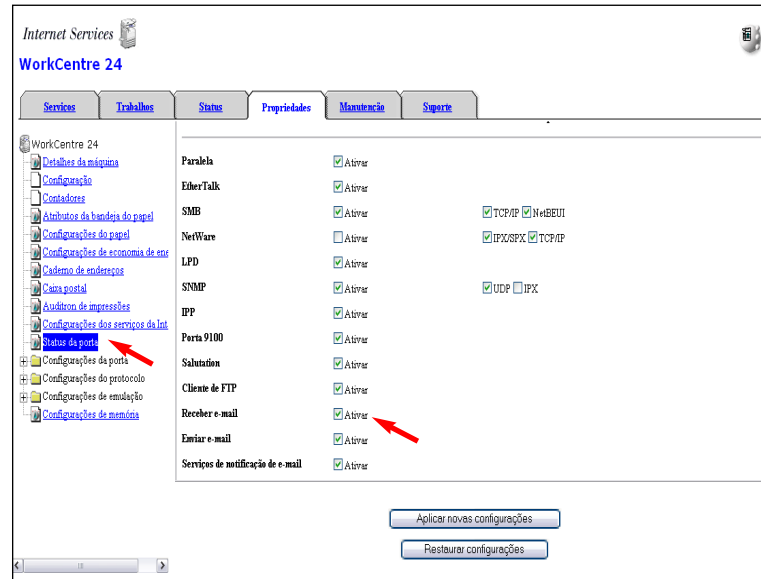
Internet Services

WorkCentre 24

Serviços | Trabalhos | Status | Propriedades | Manutenção | Suporte

WorkCentre 24
Detalhes da máquina
Configuração
Contadores
Atributos da bandeja do papel
Configurações do papel
Configurações de economia de ene
Caderno de endereços
Caixa postal
Auditron de impressões
Configurações dos serviços da Int
Status da porta
Configurações da porta
Configurações do protocolo
Configurações de emulação
Configurações de memória

| | | |
|---|---|---|
| Paralela | Ativar | |
| EtherTalk | Ativar | |
| SMB | Ativar | TCP/IP NetBEUI |
| NetWare | Ativar | IPX/SPX TCP/IP |
| LPD | Ativar | |
| SNMP | Ativar | UDP IPX |
| IPP | Ativar | |
| Porta 9100 | Ativar | |
| Salutation | Ativar | |
| Cliente de FTP | Ativar | |
| Receber e-mail | Ativar | |
| Enviar e-mail | Ativar | |
| Serviços de notificação de e-mail | Ativar | |

Aplicar novas configurações

Restaurar configurações